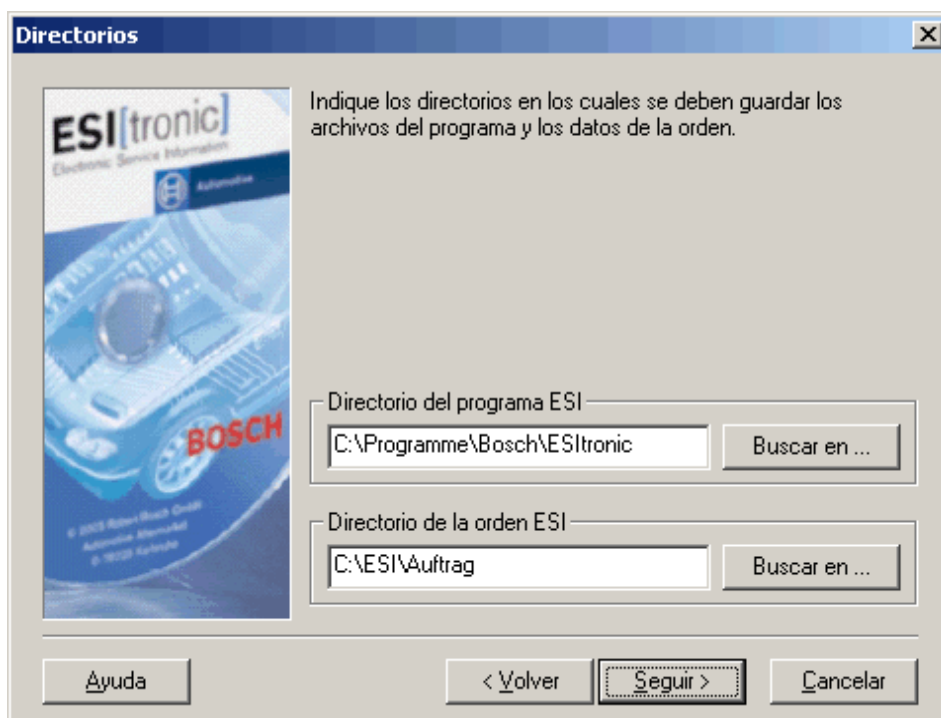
Directorios

ESI[tronic]
Electronic Service Information
Automotive

BOSCH

© 2003 Robert Bosch GmbH
Automotive Aftermarket
D-76225 Karlsruhe

Indique los directorios en los cuales se deben guardar los archivos del programa y los datos de la orden.

Directorio del programa ESI
C:\Programme\Bosch\ESItronic
Buscar en ...

Directorio de la orden ESI
C:\ESI\Auftrag
Buscar en ...

Ayuda
< Volver
Seguir >
Cancelar